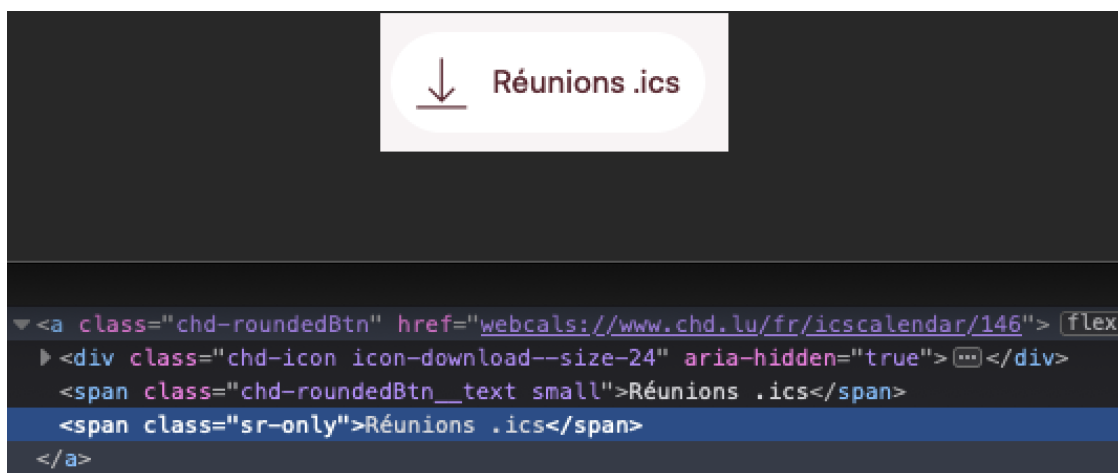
Réunions .ics

<a class="chd-roundedBtn" href="webcals://www.chd.lu/fr/icscalendar/146"> flex
<div class="chd-icon icon-download--size-24" aria-hidden="true"> ··· </div>
<span class="chd-roundedBtn__text small">Réunions .ics</span>
<span class="sr-only">Réunions .ics</span>
</a>